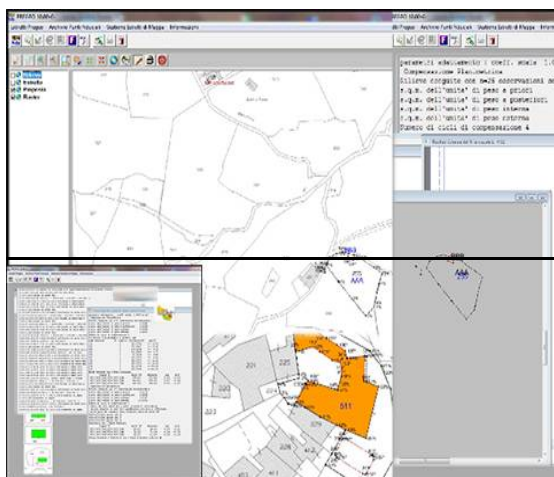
MEGAS studio

parametri adattamento : coeff. scala 1.0
Compensazione Planimetrica
Ellisse corgiate con m=26 osservazioni ac
s.q.m. dell'unita' di peso a priori
s.q.m. dell'unita' di peso a posteriori
s.q.m. dell'unita' di peso interna
s.q.m. dell'unita' di peso esterna
Numero di cicli di compensazione 4

AAA
AAA
221
225
223
511